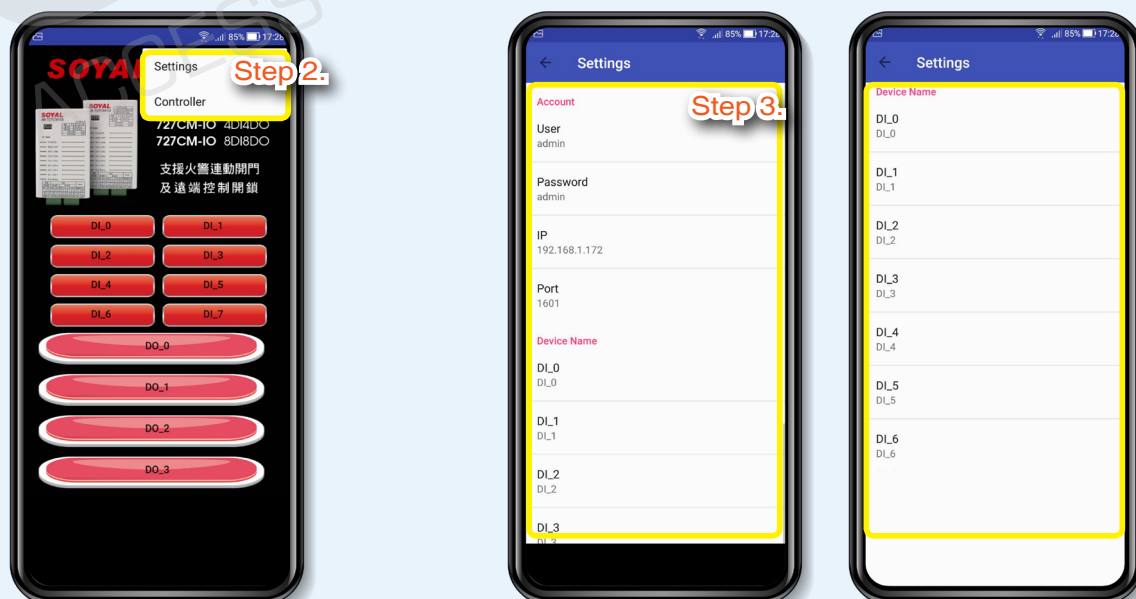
85% 17:26

SOYAL

Settings

Step 2.

Controller

SOYAL

SOYAL

727CM-IO 4DI4DO
727CM-IO 8DI8DO

支援火警連動開門
及遠端控制開鎖

DI_0 DI_1
DI_2 DI_3
DI_4 DI_5
DI_6 DI_7

DO_0

DO_1

DO_2

DO_3

85% 17:26

Settings

Account

Step 3.

User
admin

Password
admin

IP
192.168.1.172

Port
1601

Device Name

DI_0
DI_0

DI_1
DI_1

DI_2
DI_2

DI_3
DI_3

85% 17:26

Settings

Device Name

DI_0
DI_0

DI_1
DI_1

DI_2
DI_2

DI_3
DI_3

DI_4
DI_4

DI_5
DI_5

DI_6
DI_6